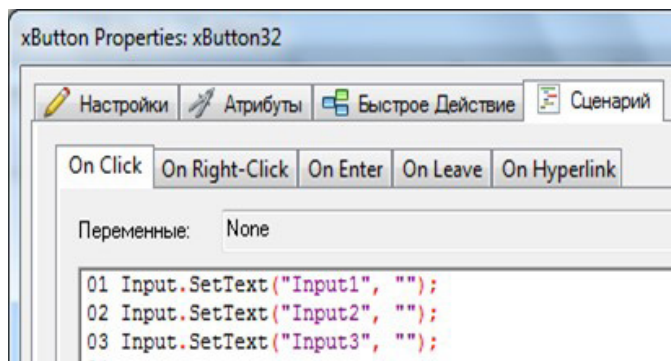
xButton Properties: xButton32

Настройки | Атрибуты | Быстрое Действие | Сценарий

On Click | On Right-Click | On Enter | On Leave | On Hyperlink

Переменные: None

01 Input.SetText("Input1", "");
02 Input.SetText("Input2", "");
03 Input.SetText("Input3", "");